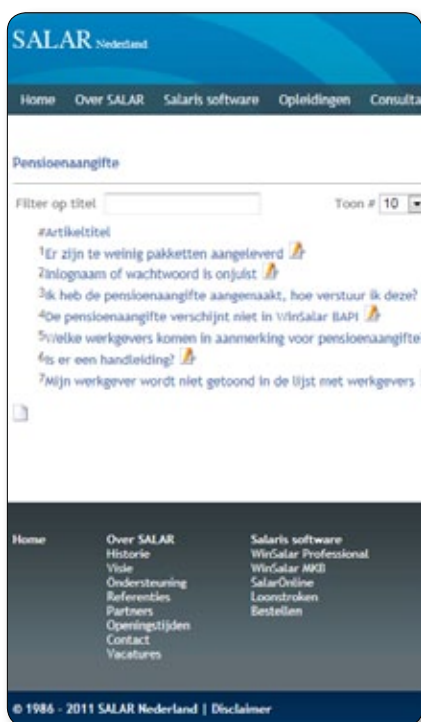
SALAR Nederland

Home Over SALAR Salaris software Opleidingen Consulta

Pensioenaangifte

Filter op titel

Toon # 10

#Artikeltitel

1Er zijn te weinig pakketten aangeleverd

2Inlognaam of wachtwoord is onjuist

3Ik heb de pensioenaangifte aangemaakt, hoe verstuur ik deze?

4De pensioenaangifte verschijnt niet in WinSalar BAPI

5Welke werkgevers komen in aanmerking voor pensioenaangifte

6Is er een handleiding?

7Mijn werkgever wordt niet getoond in de lijst met werkgevers

Home

Over SALAR
Historie
Visie
Ondersteuning
Referenties
Partners
Openingstijden
Contact
Vacatures

Salaris software
WinSalar Professional
WinSalar MKB
SalarOnline
Loonstroken
Bestellen

© 1986 - 2011 SALAR Nederland | Disclaimer